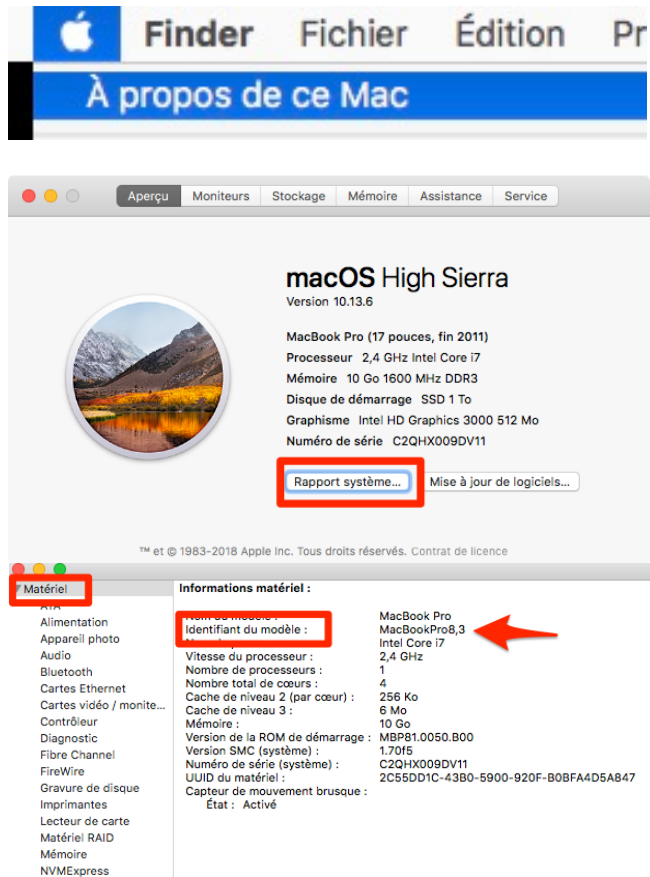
Finder Fichier Édition Pr
À propos de ce Mac

Aperçu Moniteurs Stockage Mémoire Assistance Service

macOS High Sierra
Version 10.13.6

MacBook Pro (17 pouces, fin 2011)
Processeur 2,4 GHz Intel Core i7
Mémoire 10 Go 1600 MHz DDR3
Disque de démarrage SSD 1 To
Graphisme Intel HD Graphics 3000 512 Mo
Numéro de série C2QHX009DV11

Rapport système...
Mise à jour de logiciels...

™ et © 1983-2018 Apple Inc. Tous droits réservés. Contrat de licence

Matériel
ATA
Alimentation
Appareil photo
Audio
Bluetooth
Cartes Ethernet
Cartes vidéo / monite...
Contrôleur
Diagnostic
Fibre Channel
FireWire
Gravure de disque
Imprimantes
Lecteur de carte
Matériel RAID
Mémoire
NVMExpress

Informations matériel :

| | |
|---|---|
| Nom du modèle : | MacBook Pro |
| Identifiant du modèle : | MacBookPro8,3 |
| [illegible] | Intel Core i7 |
| Vitesse du processeur : | 2,4 GHz |
| Nombre de processeurs : | 1 |
| Nombre total de cœurs : | 4 |
| Cache de niveau 2 (par cœur) : | 256 Ko |
| Cache de niveau 3 : | 6 Mo |
| Mémoire : | 10 Go |
| Version de la ROM de démarrage : | MBP81.0050.B00 |
| Version SMC (système) : | 1.70f5 |
| Numéro de série (système) : | C2QHX009DV11 |
| UUID du matériel : | 2C55DD1C-43B0-5900-920F-B0BFA4D5A847 |
| Capteur de mouvement brusque : | |
| État : | Activé |